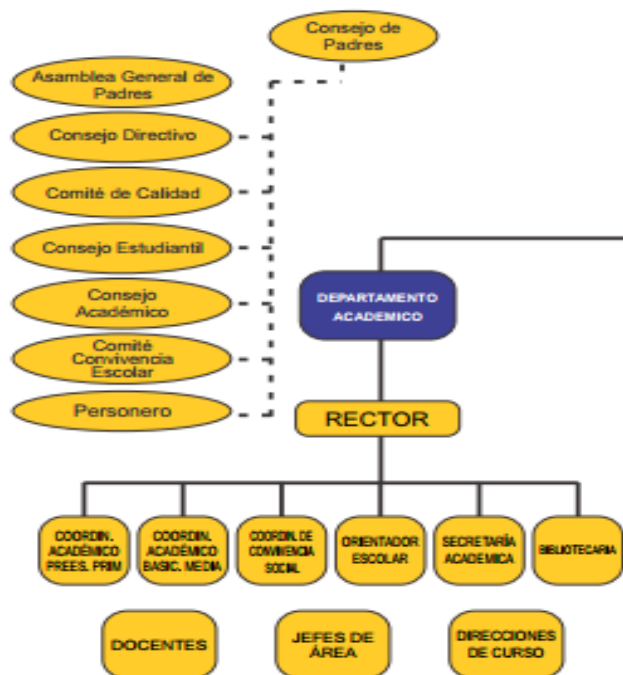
Consejo de Padres

Asamblea General de Padres

Consejo Directivo

Comité de Calidad

Consejo Estudiantil

Consejo Académico

Comité Convivencia Escolar

Personero

DEPARTAMENTO ACADEMICO

RECTOR

COORDIN. ACADÉMICO PREES. PRIM

COORDIN. ACADÉMICO BASIC. MEDIA

COORDIN. DE CONVIVENCIA SOCIAL

ORIENTADOR ESCOLAR

SECRETARÍA ACADÉMICA

BIBLIOTECARIA

DOCENTES

JEFES DE ÁREA

DIRECCIONES DE CURSO